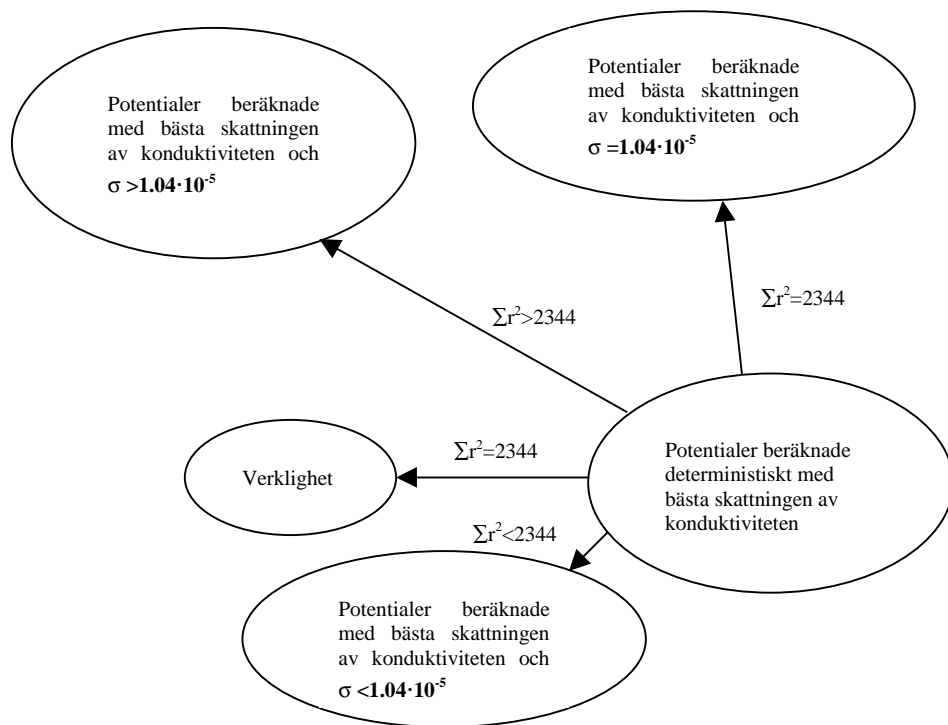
Potentialer beräknade med bästa skattningen av konduktiviteten och $\sigma > 1.04 \cdot 10^{-5}$

Potentialer beräknade med bästa skattningen av konduktiviteten och $\sigma = 1.04 \cdot 10^{-5}$

$\sum r^2 > 2344$

$\sum r^2 = 2344$

$\sum r^2 = 2344$

Verklighet

Potentialer beräknade deterministiskt med bästa skattningen av konduktiviteten

$\sum r^2 < 2344$

Potentialer beräknade med bästa skattningen av konduktiviteten och $\sigma < 1.04 \cdot 10^{-5}$